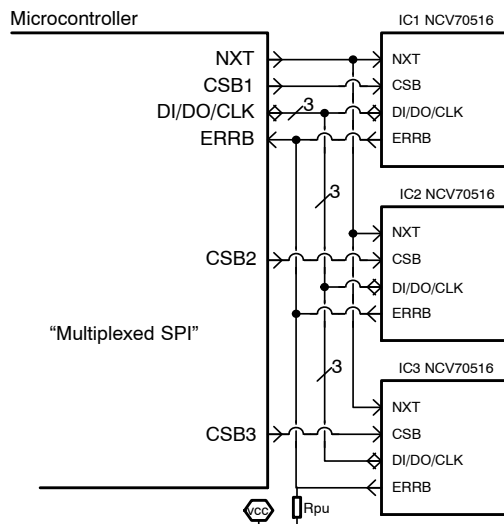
Microcontroller

NXT
CSB1
DI/DO/CLK
ERRB

3

CSB2

"Multiplexed SPI"

CSB3

VCC

Rpu

IC1 NCV70516
NXT
CSB
DI/DO/CLK
ERRB

3

IC2 NCV70516
NXT
CSB
DI/DO/CLK
ERRB

3

IC3 NCV70516
NXT
CSB
DI/DO/CLK
ERRB